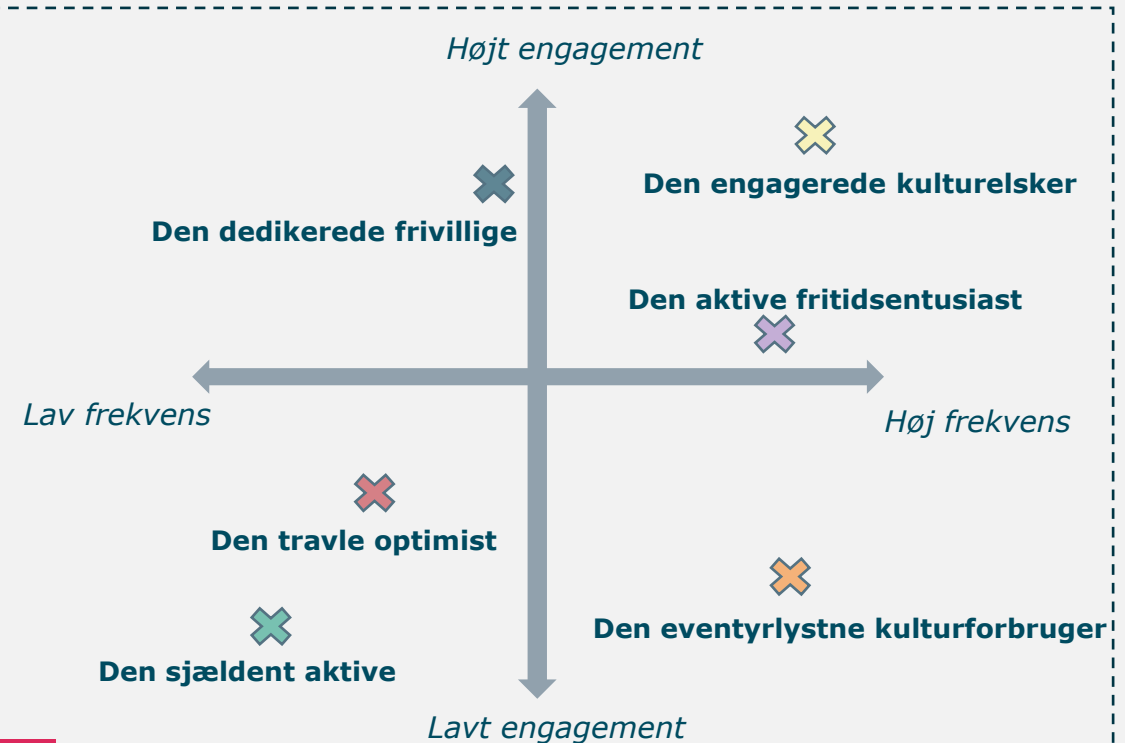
Højt engagement

Den engagerede kulturelsker

Den dedikerede frivillige

Den aktive fritidsentusiast

Lav frekvens

Høj frekvens

Den travle optimist

Den eventyrlystne kulturforbruger

Den sjældent aktive

Lavt engagement